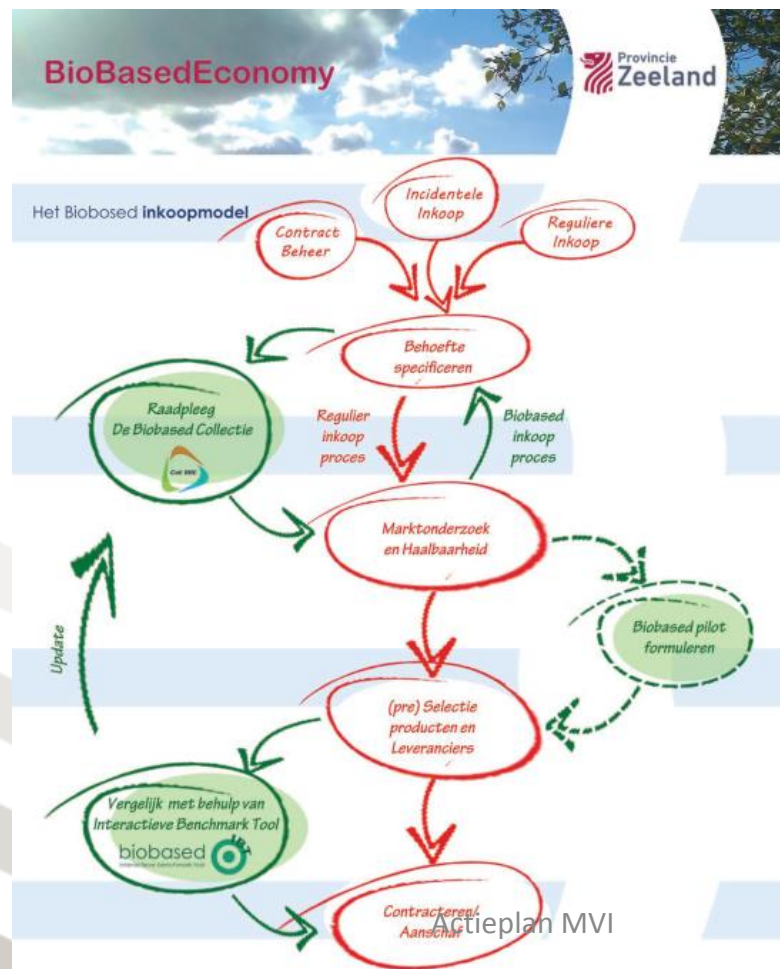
BioBasedEconomy

Provincie Zeeland

Het Biobosed inkoopmodel

Incidentele Inkoop

Contract Beheer

Reguliere Inkoop

Behoefte specificeren

Raadpleeg De Biobased Collectie

Coll BBE

Regulier inkoop proces

Biobased inkoop proces

Marktonderzoek en Haalbaarheid

Biobased pilot formuleren

Update

(pre) Selectie producten en Leveranciers

Vergelijk met behulp van Interactieve Benchmark Tool

biobased

Contracteren/ Aanschaf

Actieplan MVI